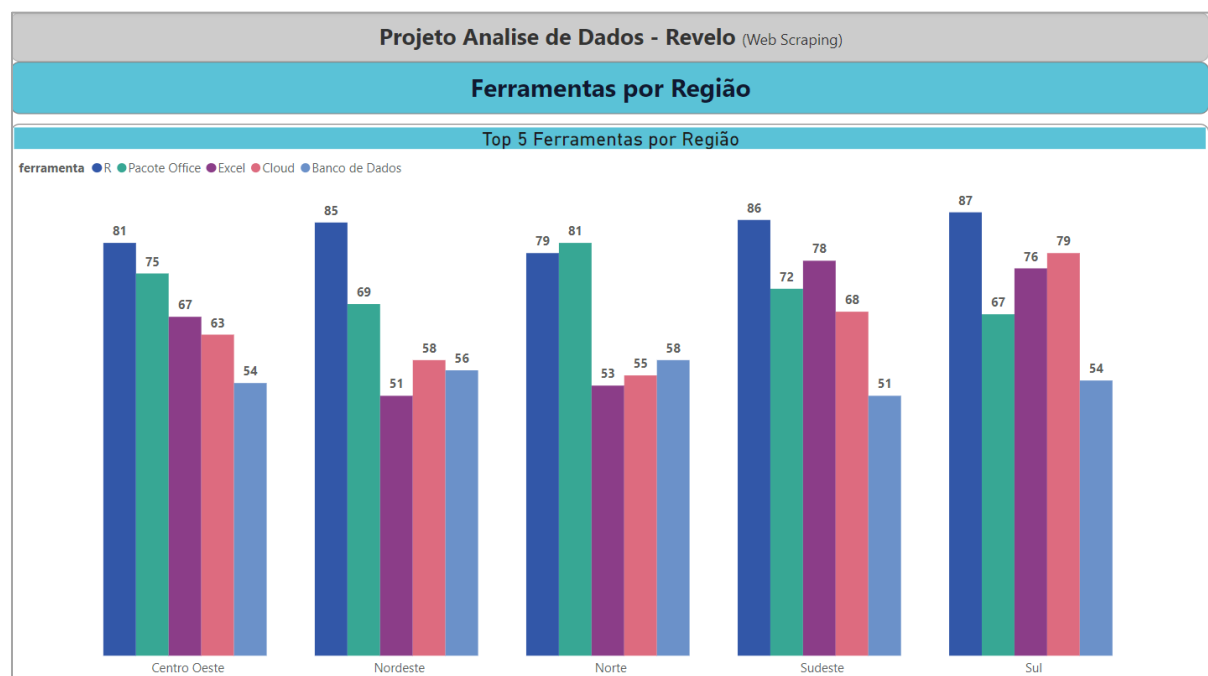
Projeto Analise de Dados - Revelo (Web Scraping)

Ferramentas por Região

Top 5 Ferramentas por Região

ferramenta ● R ● Pacote Office ● Excel ● Cloud ● Banco de Dados

81 75 67 63 54
85 69 51 58 56
79 81 53 55 58
86 72 78 68 51
87 67 76 79 54

Centro Oeste Nordeste Norte Sudeste Sul